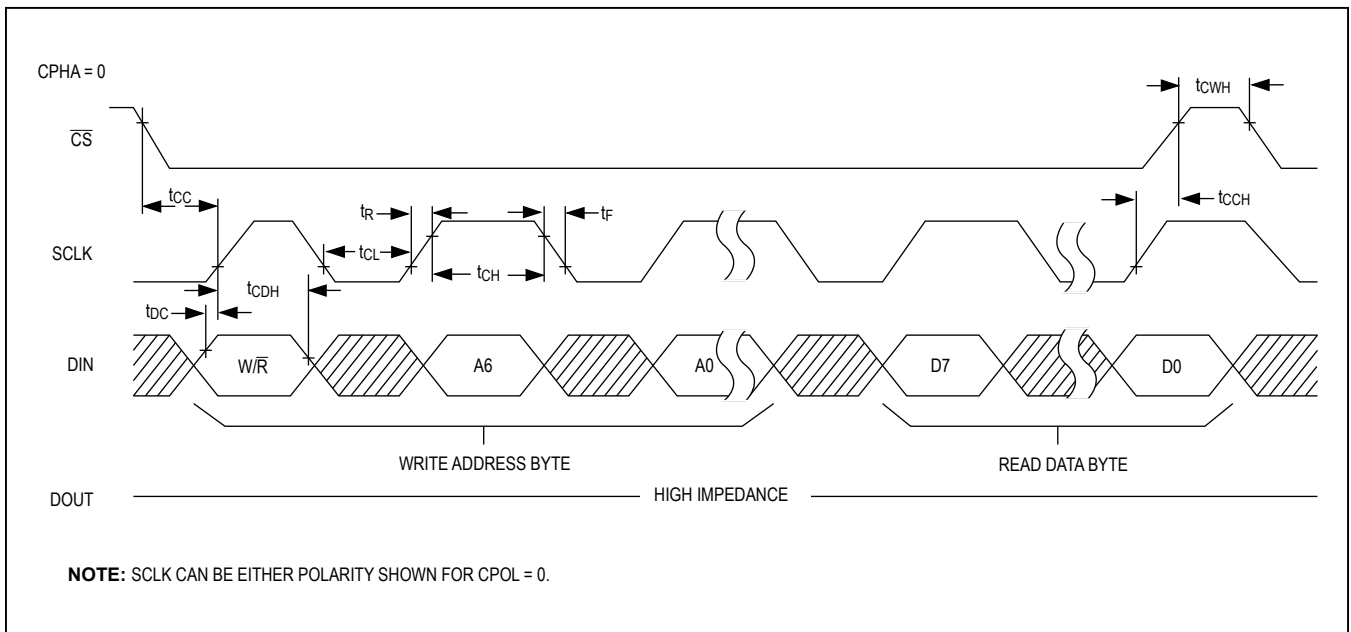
CPHA = 0

$t_{CWH}$

$\overline{CS}$

$t_{CC}$

$t_R$

$t_F$

$t_{CCH}$

SCLK

$t_{CL}$

$t_{CH}$

$t_{DC}$

$t_{CDH}$

DIN

W/$\overline{R}$

A6

A0

D7

D0

WRITE ADDRESS BYTE

READ DATA BYTE

DOUT

HIGH IMPEDANCE

**NOTE:** SCLK CAN BE EITHER POLARITY SHOWN FOR CPOL = 0.